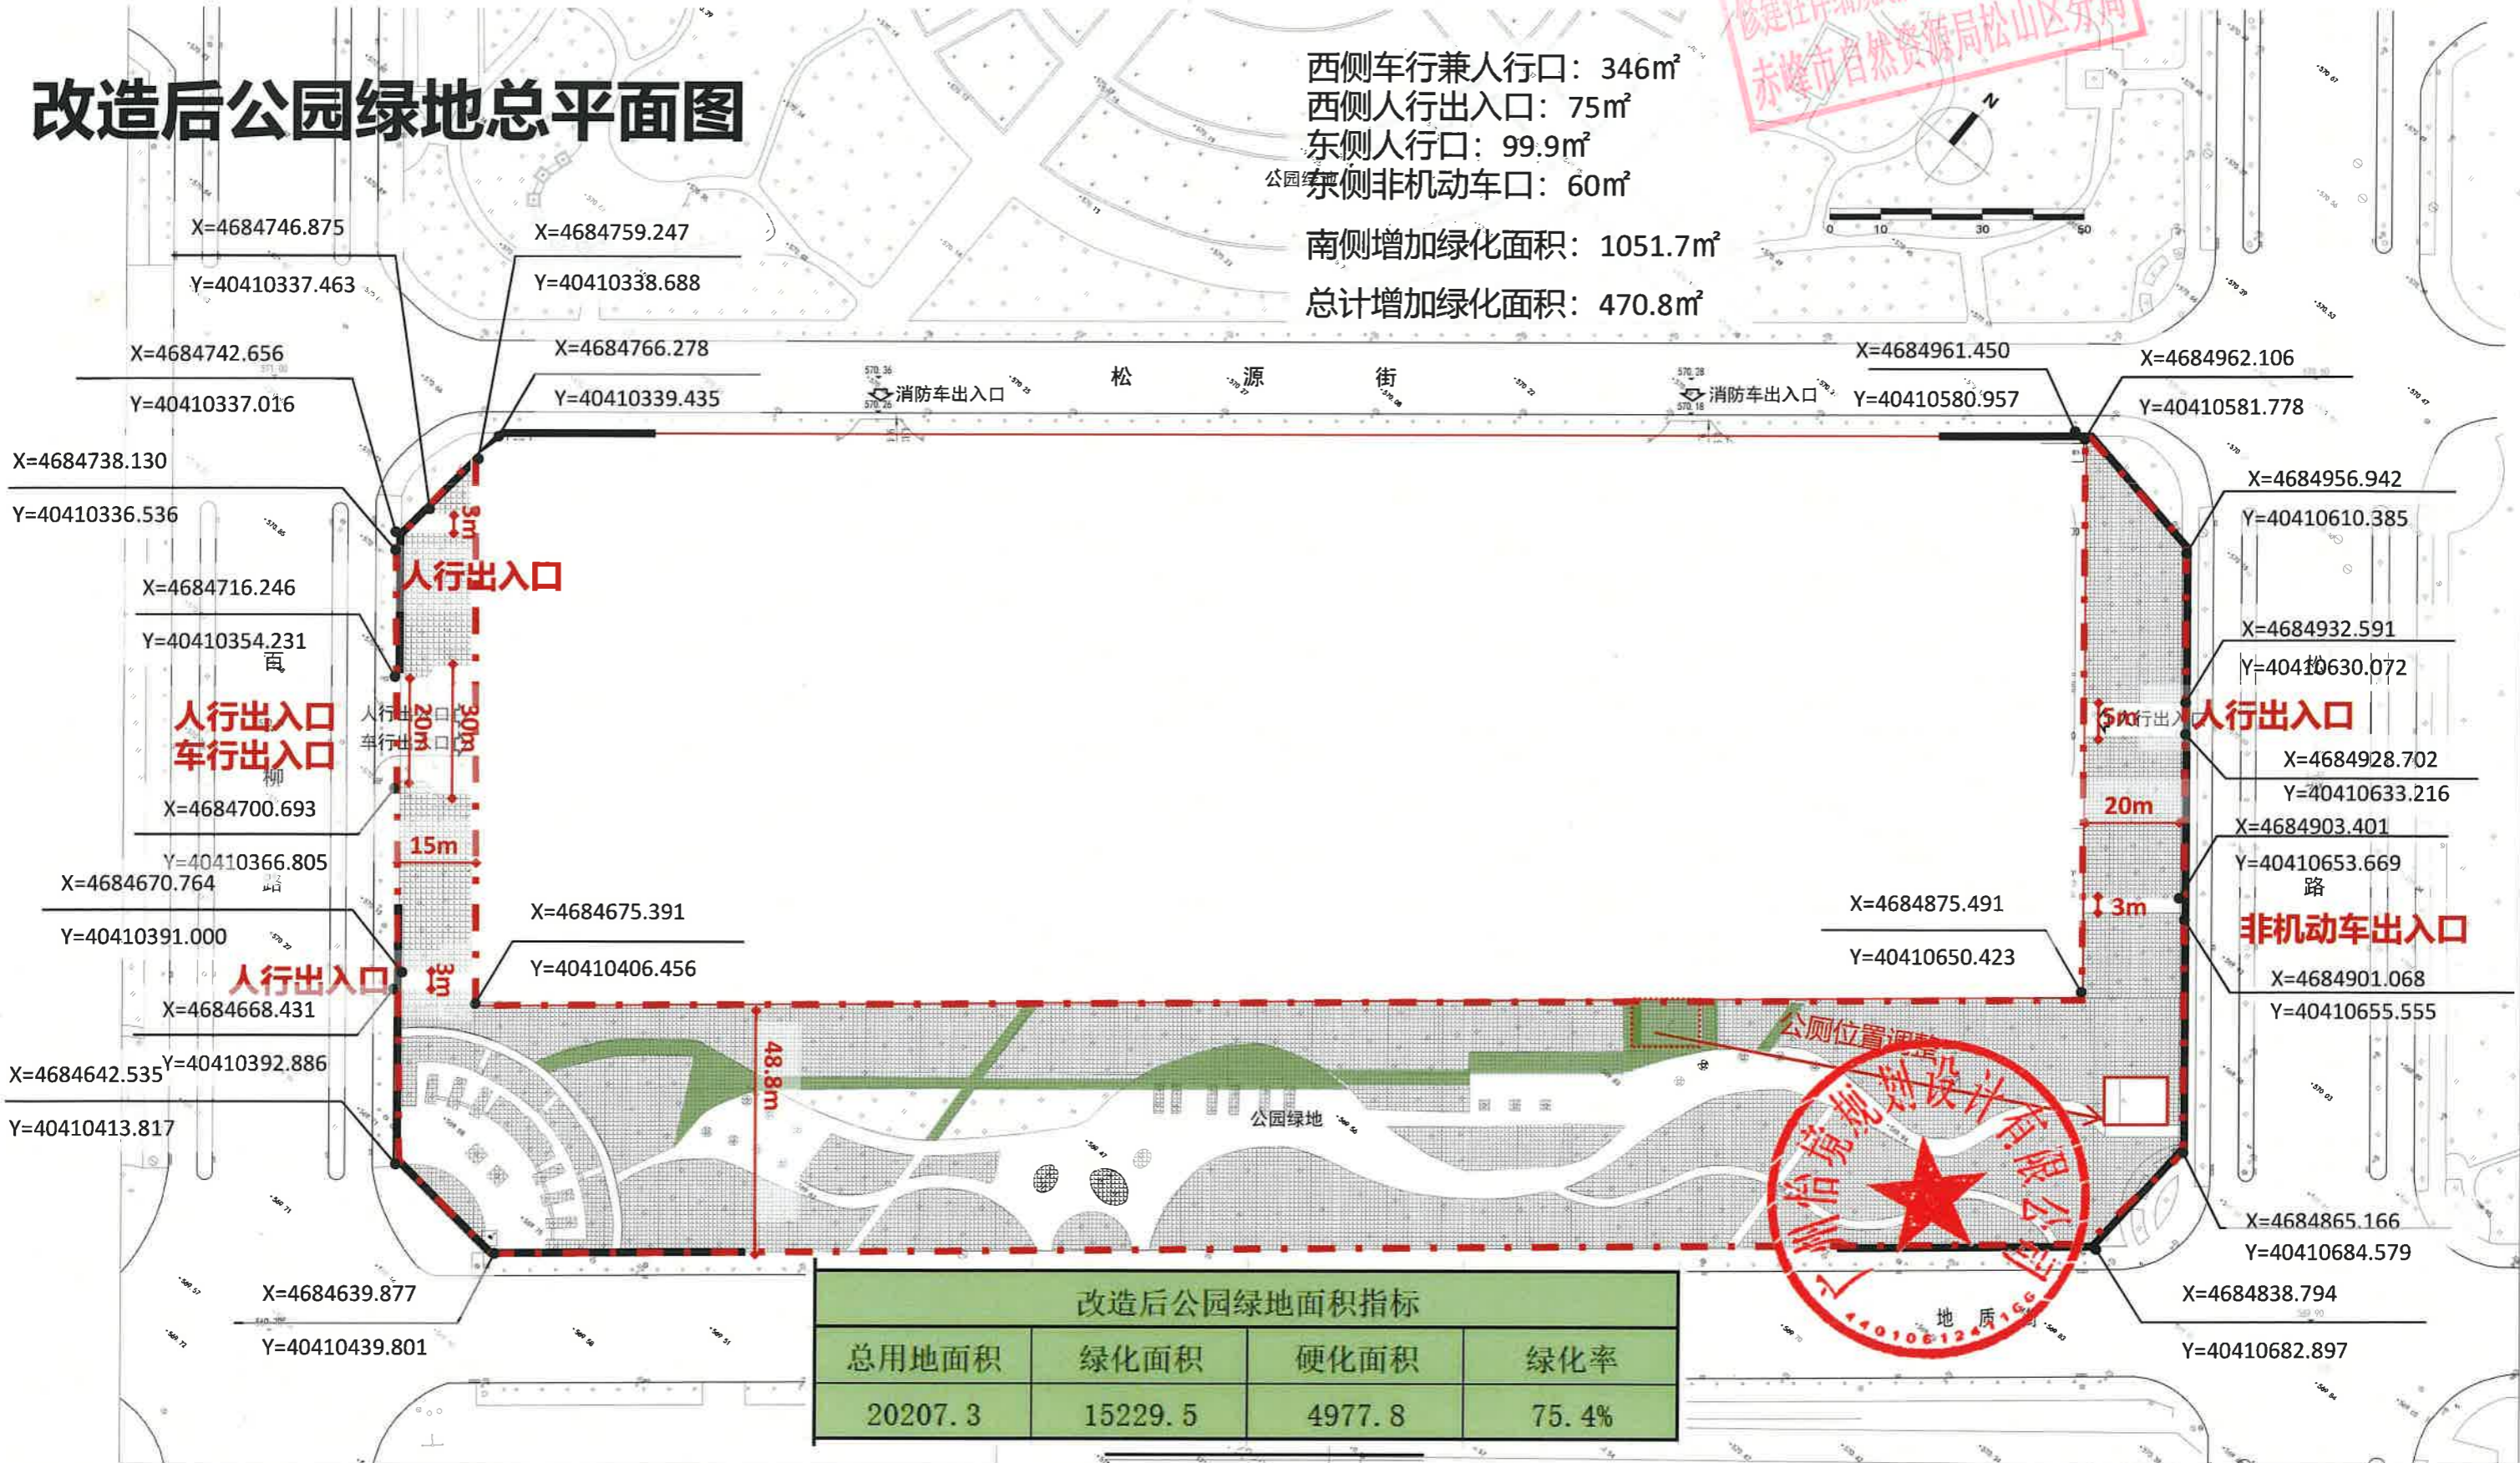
改造后公园绿地总平面图

西侧车行兼人行口：346㎡
西侧人行出入口：75㎡
东侧人行口：99.9㎡
东侧非机动车口：60㎡
南侧增加绿化面积：1051.7㎡
总计增加绿化面积：470.8㎡

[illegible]
赤峰市自然资源局松山区分局

N

0 10 30 50

X=4684746.875
Y=40410337.463
X=4684759.247
Y=40410338.688
X=4684742.656
Y=40410337.016
X=4684766.278
Y=40410339.435
X=4684738.130
Y=40410336.536
X=4684716.246
Y=40410354.231
X=4684700.693
Y=40410366.805
X=4684670.764
Y=40410391.000
X=4684668.431
Y=40410392.886
X=4684642.535
Y=40410413.817
X=4684639.877
Y=40410439.801
X=4684675.391
Y=40410406.456

松 源 街

消防车出入口
消防车出入口

X=4684961.450
Y=40410580.957
X=4684962.106
Y=40410581.778
X=4684956.942
Y=40410610.385
X=4684932.591
Y=40410630.072
X=4684928.702
Y=40410633.216
X=4684903.401
Y=40410653.669
X=4684875.491
Y=40410650.423
X=4684901.068
Y=40410655.555
X=4684865.166
Y=40410684.579
X=4684838.794
Y=40410682.897

人行出入口
人行出入口
车行出入口
人行出入口
人行出入口
非机动车出入口

3m
20m
30m
15m
3m
48.8m
5m
20m
3m

公厕位置调整
公园绿地

改造后公园绿地面积指标

| 总用地面积 | 绿化面积 | 硬化面积 | 绿化率 |
|---|---|---|---|
| 20207.3 | 15229.5 | 4977.8 | 75.4% |

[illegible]规划设计有限公司
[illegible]